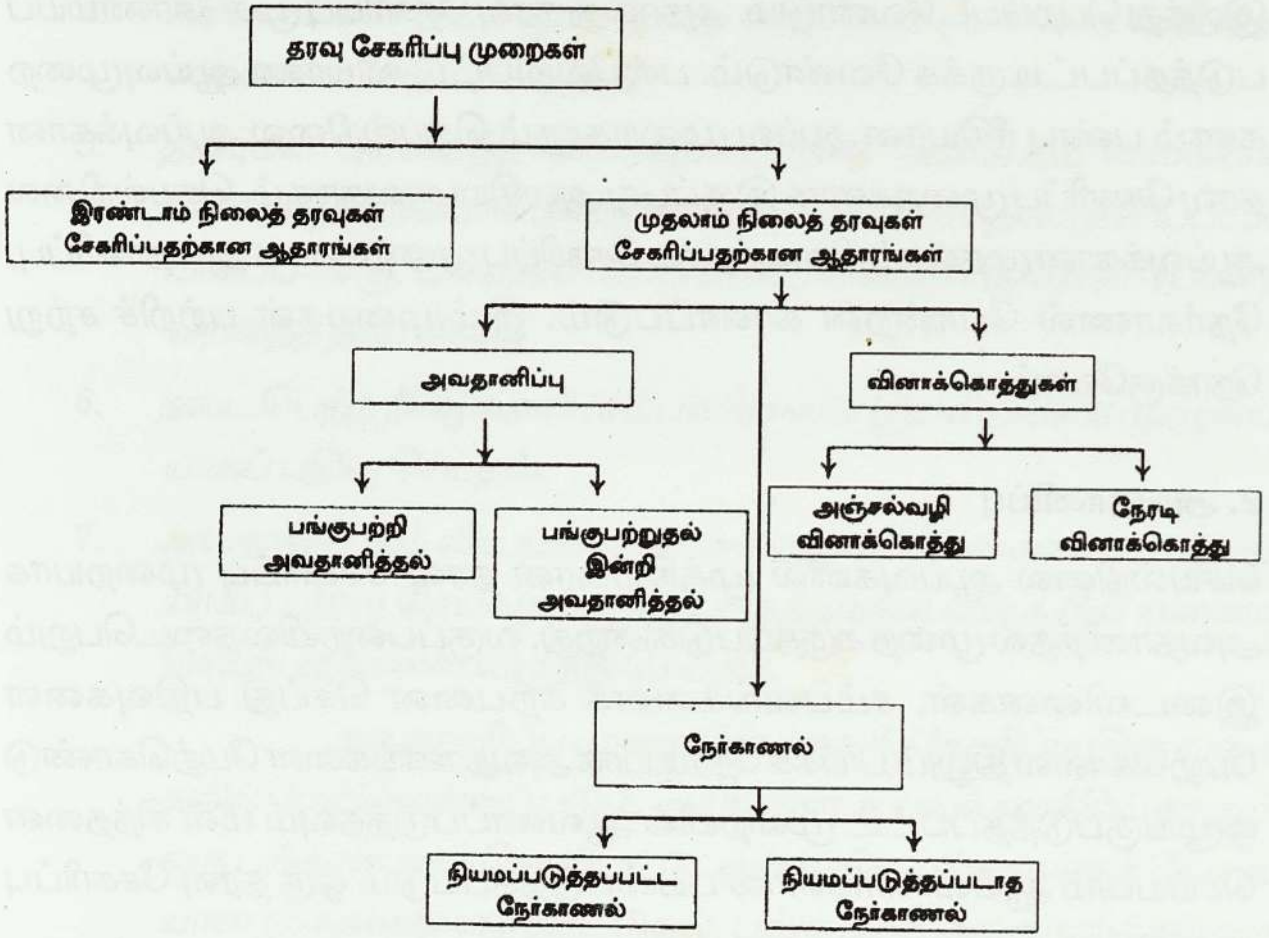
தரவு சேகரிப்பு முறைகள்

இரண்டாம் நிலைத் தரவுகள் சேகரிப்பதற்கான ஆதாரங்கள்

முதலாம் நிலைத் தரவுகள் சேகரிப்பதற்கான ஆதாரங்கள்

அவதானிப்பு

வினாக்கொத்துகள்

பங்குபற்றி அவதானித்தல்

பங்குபற்றுதல் இன்றி அவதானித்தல்

அஞ்சல்வழி வினாக்கொத்து

நேரடி வினாக்கொத்து

நேர்காணல்

நியமப்படுத்தப்பட்ட நேர்காணல்

நியமப்படுத்தப்படாத நேர்காணல்